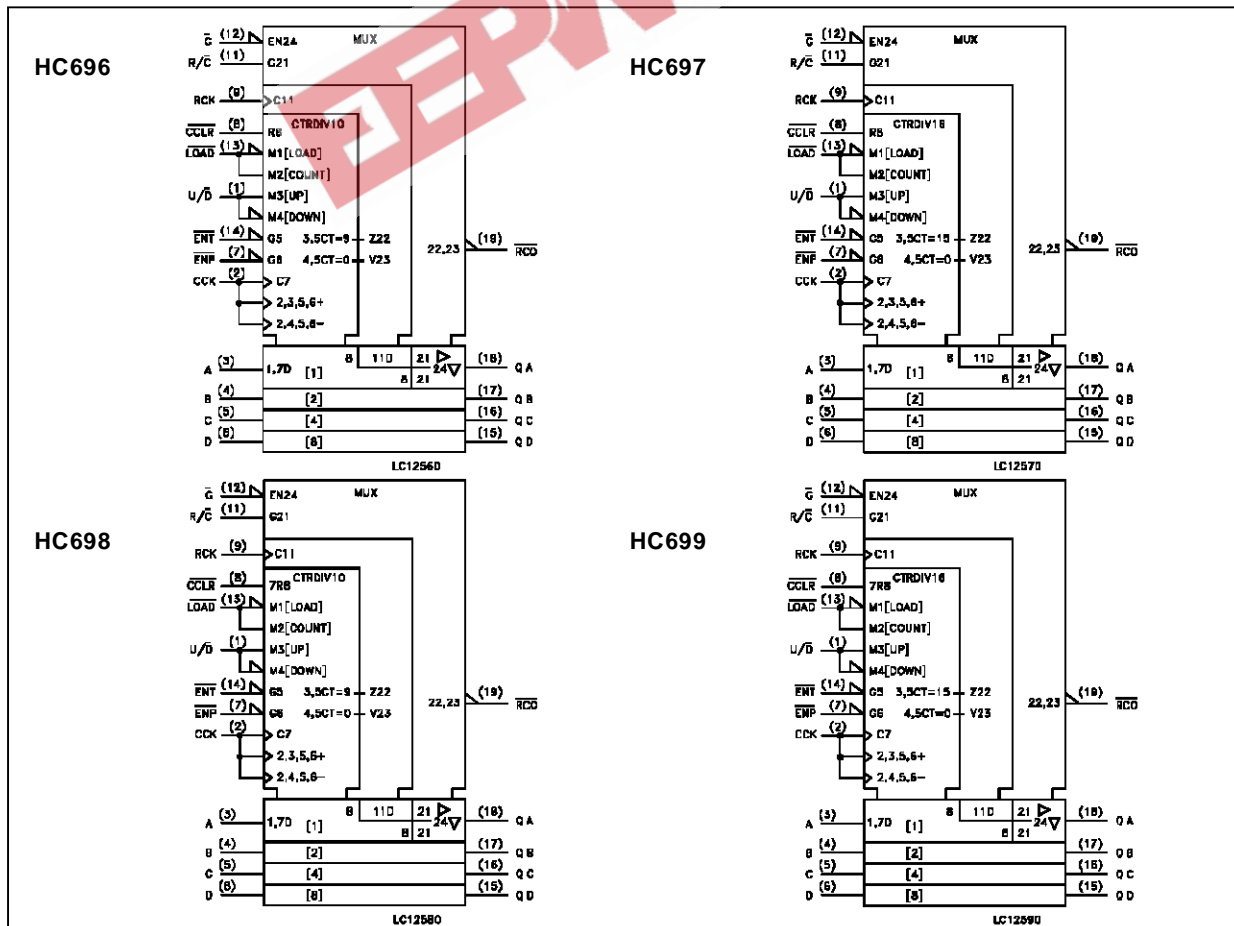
HC696

$\overline{G}$ (12) EN24 MUX
R/$\overline{C}$ (11) G21
RCK (9) C11
$\overline{CCLR}$ (8) R8 CTRDIV10
$\overline{LOAD}$ (13) M1[LOAD]
M2[COUNT]
U/$\overline{D}$ (1) M3[UP]
M4[DOWN]
$\overline{ENT}$ (14) G5 3,5CT=9 Z22
$\overline{ENP}$ (7) G6 4,5CT=0 V23
CCK (2) C7
2,3,5,6+
2,4,5,6−
22,23 (19) $\overline{RCO}$
8 11D 21 24
8 21
A (3) 1,7D [1] (18) QA
B (4) [2] (17) QB
C (5) [4] (16) QC
D (6) [8] (15) QD
LC12560

HC697

$\overline{G}$ (12) EN24 MUX
R/$\overline{C}$ (11) G21
RCK (9) C11
$\overline{CCLR}$ (8) R8 CTRDIV16
$\overline{LOAD}$ (13) M1[LOAD]
M2[COUNT]
U/$\overline{D}$ (1) M3[UP]
M4[DOWN]
$\overline{ENT}$ (14) G5 3,5CT=15 Z22
$\overline{ENP}$ (7) G6 4,5CT=0 V23
CCK (2) C7
2,3,5,6+
2,4,5,6−
22,23 (19) $\overline{RCO}$
8 11D 21 24
8 21
A (3) 1,7D [1] (18) QA
B (4) [2] (17) QB
C (5) [4] (16) QC
D (6) [8] (15) QD
LC12570

HC698

$\overline{G}$ (12) EN24 MUX
R/$\overline{C}$ (11) G21
RCK (9) C11
$\overline{CCLR}$ (8) 7R8 CTRDIV10
$\overline{LOAD}$ (13) M1[LOAD]
M2[COUNT]
U/$\overline{D}$ (1) M3[UP]
M4[DOWN]
$\overline{ENT}$ (14) G5 3,5CT=9 Z22
$\overline{ENP}$ (7) G6 4,5CT=0 V23
CCK (2) C7
2,3,5,6+
2,4,5,6−
22,23 (19) $\overline{RCO}$
8 11D 21 24
8 21
A (3) 1,7D [1] (18) QA
B (4) [2] (17) QB
C (5) [4] (16) QC
D (6) [8] (15) QD
LC12580

HC699

$\overline{G}$ (12) EN24 MUX
R/$\overline{C}$ (11) G21
RCK (9) C11
$\overline{CCLR}$ (8) 7R8 CTRDIV16
$\overline{LOAD}$ (13) M1[LOAD]
M2[COUNT]
U/$\overline{D}$ (1) M3[UP]
M4[DOWN]
$\overline{ENT}$ (14) G5 3,5CT=15 Z22
$\overline{ENP}$ (7) G6 4,5CT=0 V23
CCK (2) C7
2,3,5,6+
2,4,5,6−
22,23 (19) $\overline{RCO}$
8 11D 21 24
8 21
A (3) 1,7D [1] (18) QA
B (4) [2] (17) QB
C (5) [4] (16) QC
D (6) [8] (15) QD
LC12590